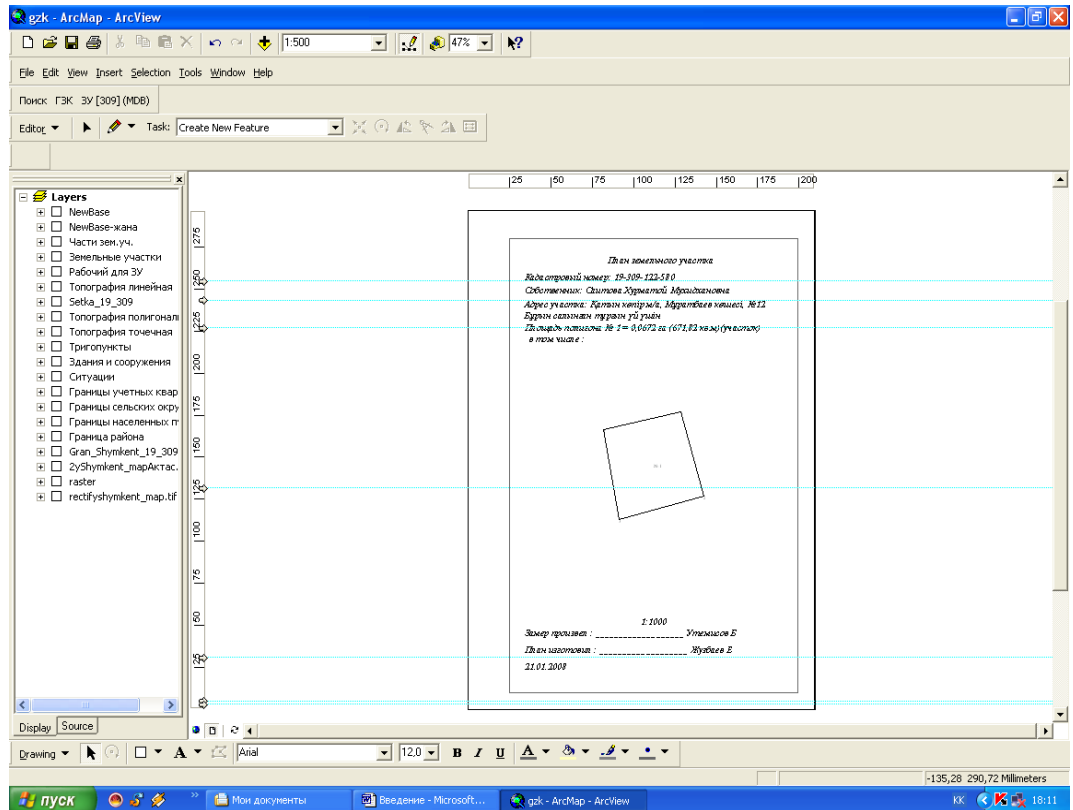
gzk - ArcMap - ArcView

1:500

47%

File Edit View Insert Selection Tools Window Help

Поиск ГЗК ЗУ [309] (MDB)

Editor ▼ Task: Create New Feature

Layers
NewBase
NewBase-жана
Части зем.уч.
Земельные участки
Рабочий для ЗУ
Топография линейная
Setka_19_309
Топография полигонал
Топография точечная
Тригопункты
Здания и сооружения
Ситуации
Границы учетных квар
Границы сельских окру
Границы населенных п
Граница района
Gran_Shymkent_19_309
2yShymkent_марАктас.
raster
rectifyshymkent_map.tif

Display Source

25 50 75 100 125 150 175 200

275 250 225 200 175 150 125 100 75 50 25

План земельного участка

Кадастровый номер: 19-309-123-580

Собственник: Саитова Хуриатой Мухидиновна

Адрес участка: Қатын көпір м/а, Мұратбаев көшесі, №12

Бұрын салынған тұрғын үй үшін

Площадь полигона № 1 = 0,0672 га (671,82 кв.м) (участок)

в том числе :

1:1000

Замер произвел : __________________ Утенисов Е

План изготовил : __________________ Жузбаев Е

21.01.2008

Drawing ▼ Arial 12,0 B I U

-135,28 290,72 Millimeters

пуск Мои документы Введение - Microsoft... gzk - ArcMap - ArcView KK 18:11